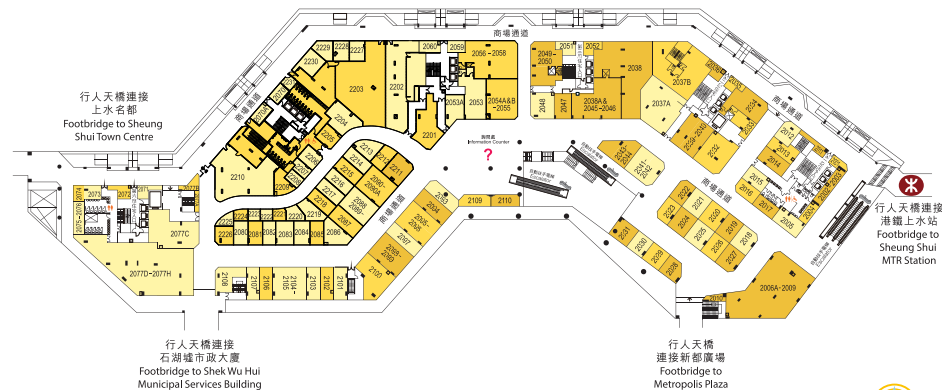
行人天橋連接
上水名都
Footbridge to Sheung Shui Town Centre

商場通道

2229
2228
2227
2230
2203
2202
2067
2059
2058 - 2058
2054A&B - 2055
2053
2053A
2201
2049 - 2050
2051
2052
2038
2048
2047
2038A & 2045 - 2046
2037A
2037B
2204
2205
2206
2207
2208
2209
2210
2211
2212
2213
2214
2215
2216
2217
2218
2219
2220
2221
2222
2223
2224
2225
2226
2080 - 2080A
2081
2082
2083
2084
2085
2086
2087
2088
2089
2090

詢問處
Information Counter

2073
2075 - 2076
2077C
2077D - 2077H

2101
2102
2103
2104
2105
2106
2107
2108
2109
2110

2105
2106
2107
2108
2109

2001
2002
2003
2004
2005
2006A - 2009
2015
2016
2017
2018
2019
2020
2021
2022
2023
2024
2025
2026
2027
2028
2029
2030
2031
2032
2033
2034
2035
2036
2013
2014

商場通道

行人天橋連接
港鐵上水站
Footbridge to Sheung Shui MTR Station

行人天橋連接
石湖墟市政大廈
Footbridge to Shek Wu Hui Municipal Services Building

行人天橋
連接新都廣場
Footbridge to Metropolis Plaza